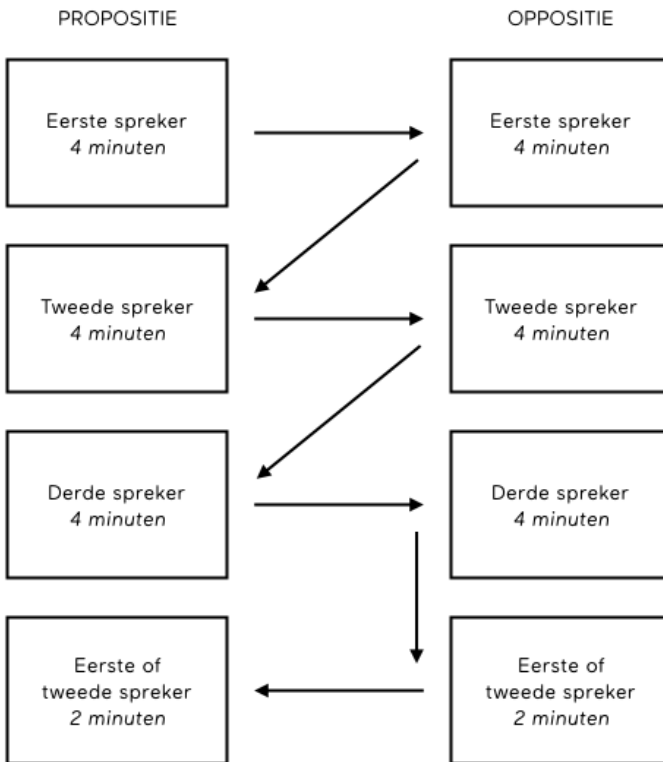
PROPOSITIE

OPPOSITIE

Eerste spreker
*4 minuten*

Eerste spreker
*4 minuten*

Tweede spreker
*4 minuten*

Tweede spreker
*4 minuten*

Derde spreker
*4 minuten*

Derde spreker
*4 minuten*

Eerste of tweede spreker
*2 minuten*

Eerste of tweede spreker
*2 minuten*